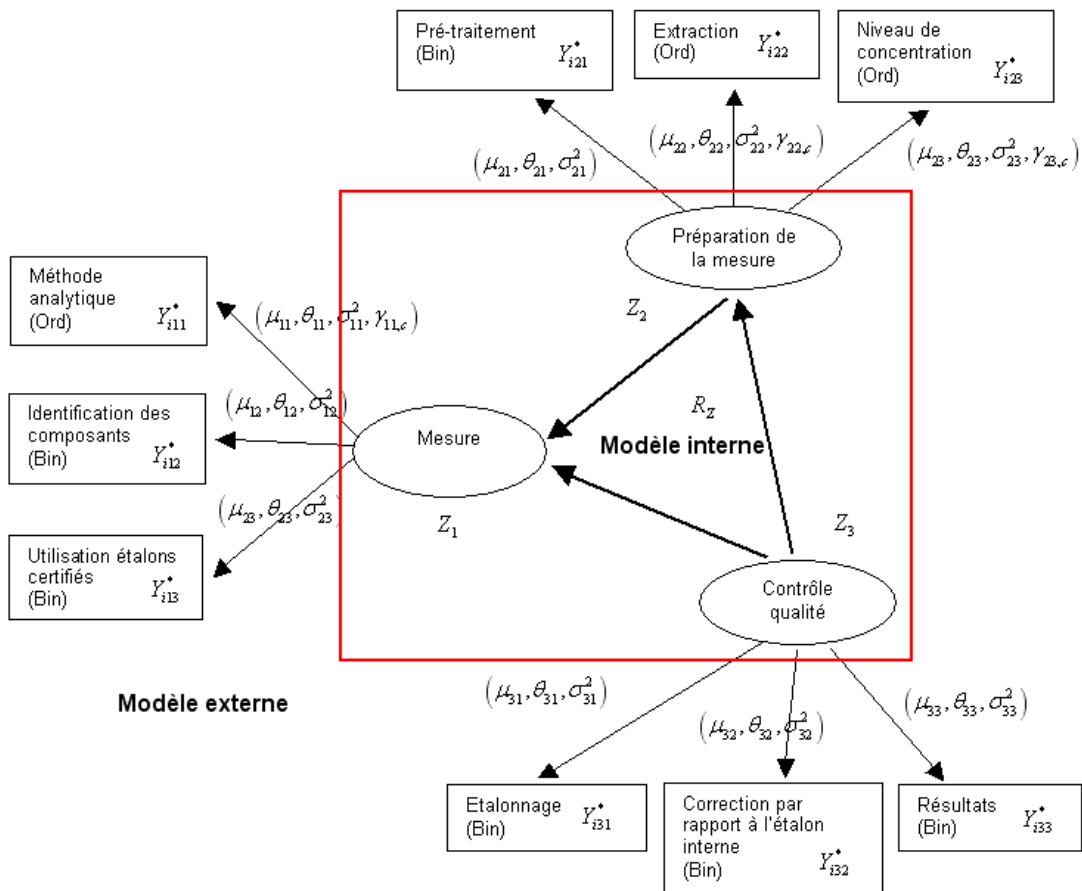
Pré-traitement (Bin) $Y^{\bullet}_{i21}$

Extraction (Ord) $Y^{\bullet}_{i22}$

Niveau de concentration (Ord) $Y^{\bullet}_{i23}$

$(\mu_{21}, \theta_{21}, \sigma^2_{21})$

$(\mu_{22}, \theta_{22}, \sigma^2_{22}, \gamma_{22,c})$

$(\mu_{23}, \theta_{23}, \sigma^2_{23}, \gamma_{23,c})$

Préparation de la mesure

Méthode analytique (Ord) $Y^{\bullet}_{i11}$

$(\mu_{11}, \theta_{11}, \sigma^2_{11}, \gamma_{11,c})$

$Z_2$

Identification des composants (Bin) $Y^{\bullet}_{i12}$

$(\mu_{12}, \theta_{12}, \sigma^2_{12})$

Mesure

$R_Z$

Modèle interne

$(\mu_{23}, \theta_{23}, \sigma^2_{23})$

$Z_1$

$Z_3$

Utilisation étalons certifiés (Bin) $Y^{\bullet}_{i13}$

Contrôle qualité

Modèle externe

$(\mu_{31}, \theta_{31}, \sigma^2_{31})$

$(\mu_{32}, \theta_{32}, \sigma^2_{32})$

$(\mu_{33}, \theta_{33}, \sigma^2_{33})$

Etalonnage (Bin) $Y^{\bullet}_{i31}$

Correction par rapport à l'étalon interne (Bin) $Y^{\bullet}_{i32}$

Résultats (Bin) $Y^{\bullet}_{i33}$